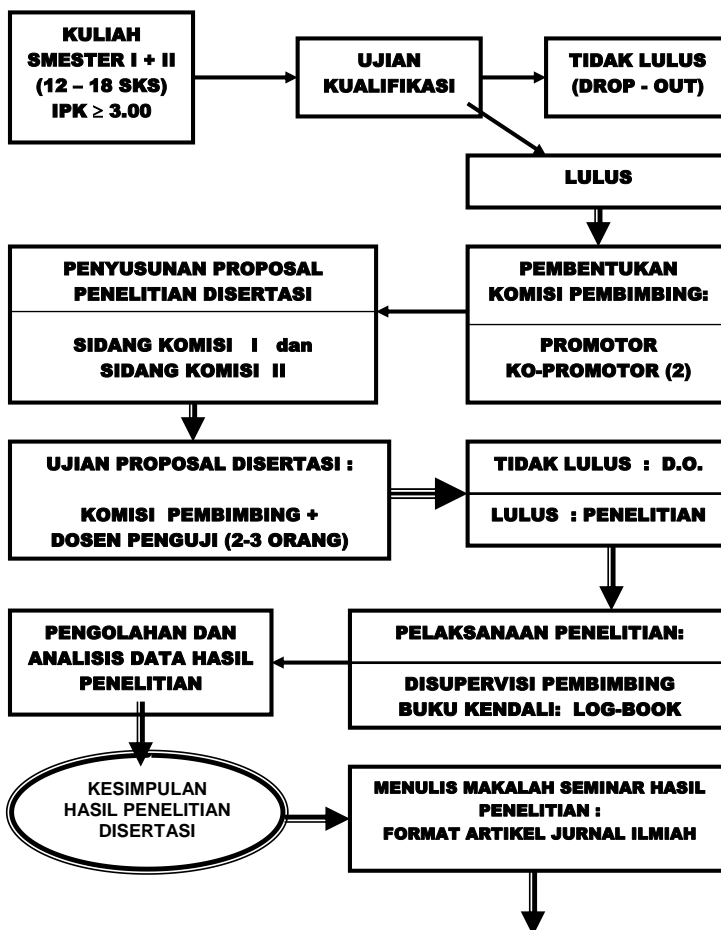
KULIAH
SMESTER I + II
(12 – 18 SKS)
IPK $\geq$ 3.00

UJIAN
KUALIFIKASI

TIDAK LULUS
(DROP - OUT)

LULUS

PEMBENTUKAN
KOMISI PEMBIMBING:

PROMOTOR
KO-PROMOTOR (2)

PENYUSUNAN PROPOSAL
PENELITIAN DISERTASI

SIDANG KOMISI I dan
SIDANG KOMISI II

UJIAN PROPOSAL DISERTASI :

KOMISI PEMBIMBING +
DOSEN PENGUJI (2-3 ORANG)

TIDAK LULUS : D.O.

LULUS : PENELITIAN

PELAKSANAAN PENELITIAN:

DISUPERVISI PEMBIMBING
BUKU KENDALI: LOG-BOOK

PENGOLAHAN DAN
ANALISIS DATA HASIL
PENELITIAN

KESIMPULAN
HASIL PENELITIAN
DISERTASI

MENULIS MAKALAH SEMINAR HASIL
PENELITIAN :
FORMAT ARTIKEL JURNAL ILMIAH